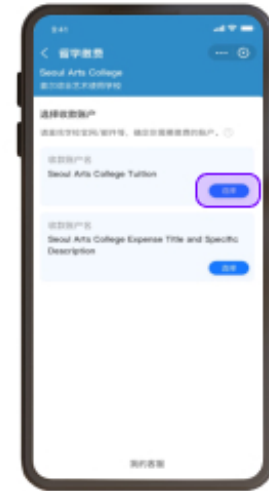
9:41

< 留学缴费

Seoul Arts College
首尔综合艺术实用学校

选择收款账户
请根据学校官网/邮件等，确定您需要缴费的账户。

收款账户名
Seoul Arts College Tuition
选择

收款账户名
Seoul Arts College Expense Title and Specific Description
选择

我的客服